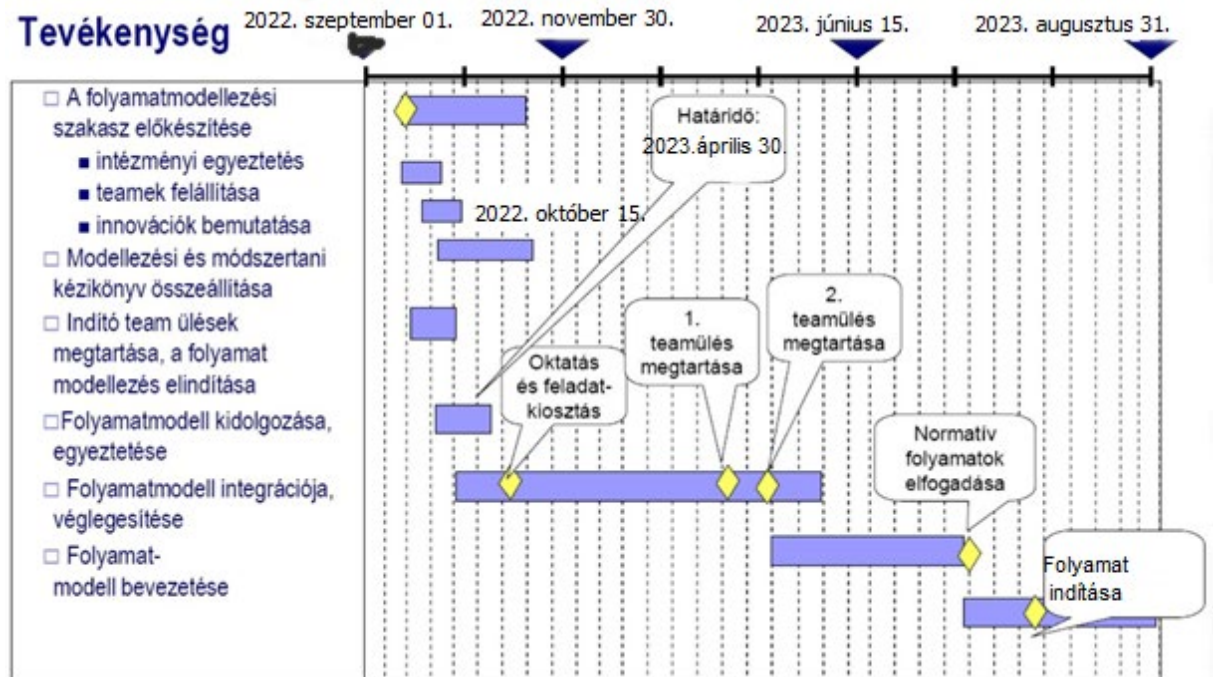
Tevékenység

2022. szeptember 01.
2022. november 30.
2023. június 15.
2023. augusztus 31.

□ A folyamatmodellezési szakasz előkészítése
■ intézményi egyeztetés
■ teamek felállítása
■ innovációk bemutatása
□ Modellezési és módszertani kézikönyv összeállítása
□ Indító team ülések megtartása, a folyamat modellezés elindítása
□Folyamatmodell kidolgozása, egyeztetése
□ Folyamatmodell integrációja, véglegesítése
□ Folyamat-modell bevezetése

Határidő: 2023.április 30.

2022. október 15.

Oktatás és feladat-kiosztás

1. teamülés megtartása

2. teamülés megtartása

Normatív folyamatok elfogadása

Folyamat indítása